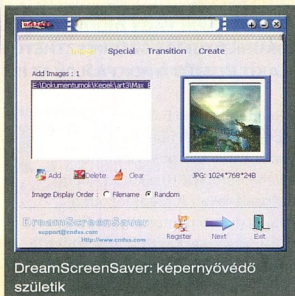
Image Special Transition Create

Add Images : 1

E:\Dokumentumok\Kepek\art3\Max

Add Delete Clear

JPG: 1024*768*24B

Image Display Order : Filename Random

DreamScreenSaver
support@zndsx.com
http://www.zndsx.com

Register Next Exit

DreamScreenSaver: képernyővédő születik